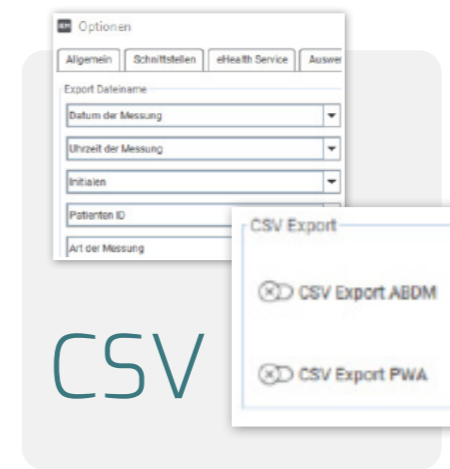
Optionen

Allgemein | Schnittstellen | eHealth Service | Auswer

Export Dateiname

Datum der Messung

Uhrzeit der Messung

Initialen

Patienten ID

Art der Messung

CSV Export

CSV Export ABDM

CSV Export PWA

CSV